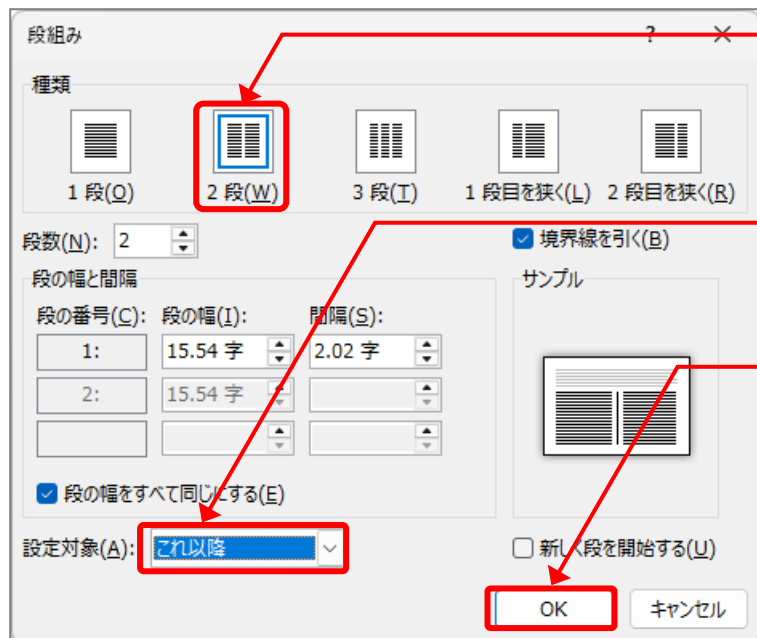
段組み

?

種類

1 段(O)

2 段(W)

3 段(T)

1 段目を狭く(L)

2 段目を狭く(R)

段数(N): 2

境界線を引く(B)

段の幅と間隔

段の番号(C): 段の幅(I): 間隔(S):

| 段の番号(C): | 段の幅(I): | 間隔(S): |
|---|---|---|
| 1: | 15.54 字 | 2.02 字 |
| 2: | 15.54 字 | |
| | | |

サンプル

段の幅をすべて同じにする(E)

設定対象(A): これ以降

新しく段を開始する(U)

OK

キャンセル